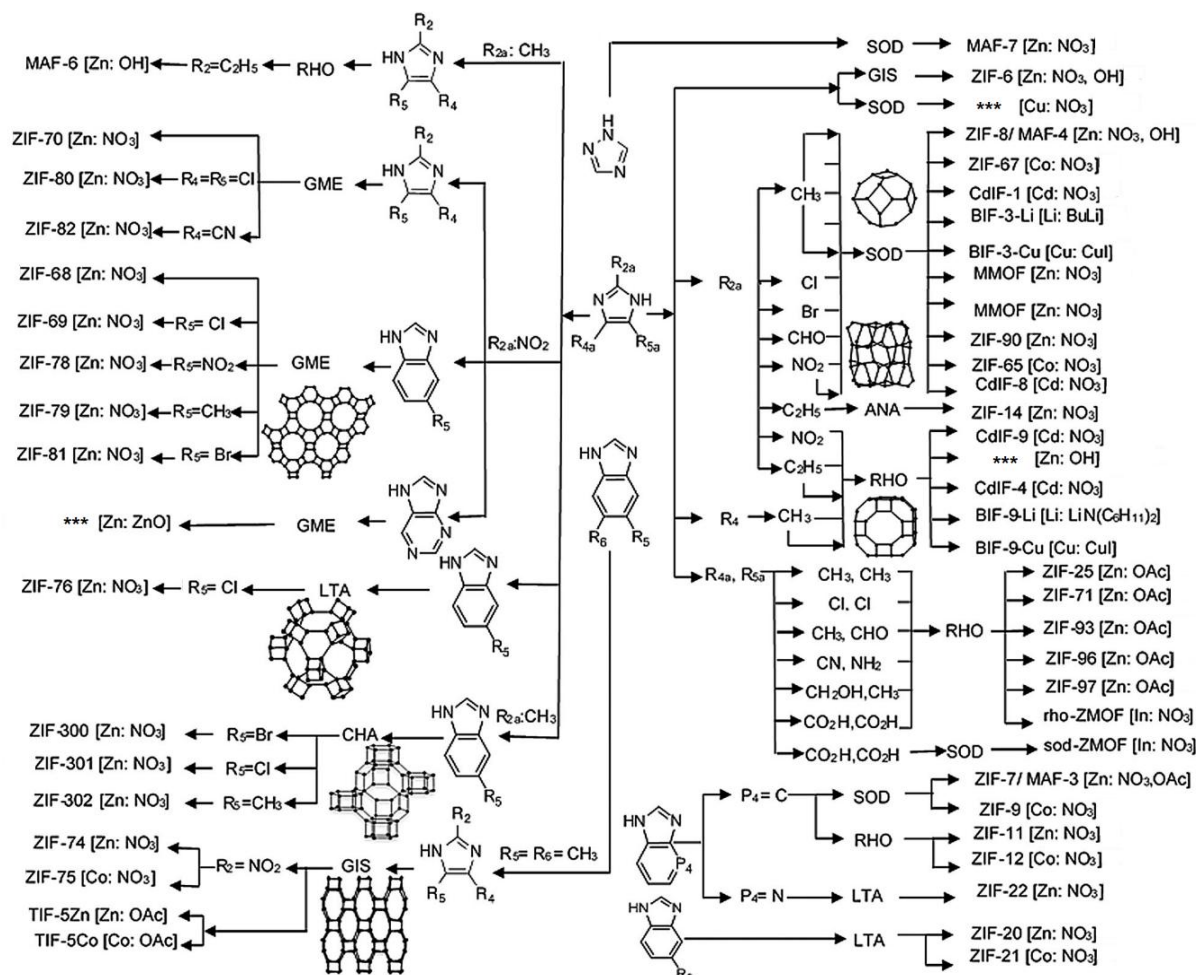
MAF-6 [Zn: OH] ← $R_2$=$C_2H_5$ ← RHO

HN N $R_2$ $R_5$ $R_4$

$R_{2a}$: $CH_3$

ZIF-70 [Zn: $NO_3$]
ZIF-80 [Zn: $NO_3$] ← $R_4$=$R_5$=Cl
ZIF-82 [Zn: $NO_3$] ← $R_4$=CN
GME

HN N $R_2$ $R_5$ $R_4$

ZIF-68 [Zn: $NO_3$]
ZIF-69 [Zn: $NO_3$] ← $R_5$= Cl
ZIF-78 [Zn: $NO_3$] ← $R_5$=$NO_2$
ZIF-79 [Zn: $NO_3$] ← $R_5$=$CH_3$
ZIF-81 [Zn: $NO_3$] ← $R_5$= Br
GME

HN N $R_5$

$R_{2a}$:$NO_2$

*** [Zn: ZnO] ← GME

HN N N N

ZIF-76 [Zn: $NO_3$] ← $R_5$= Cl ← LTA

HN N $R_5$

ZIF-300 [Zn: $NO_3$] ← $R_5$=Br
ZIF-301 [Zn: $NO_3$] ← $R_5$=Cl
ZIF-302 [Zn: $NO_3$] ← $R_5$=$CH_3$
CHA

HN N $R_5$

$R_{2a}$:$CH_3$

ZIF-74 [Zn: $NO_3$]
ZIF-75 [Co: $NO_3$]
$R_2$= $NO_2$
TIF-5Zn [Zn: OAc]
TIF-5Co [Co: OAc]
GIS

HN N $R_2$ $R_5$ $R_4$

$R_5$= $R_6$= $CH_3$

HN N $R_6$ $R_5$

H N N N

SOD → MAF-7 [Zn: $NO_3$]
GIS → ZIF-6 [Zn: $NO_3$, OH]
SOD → *** [Cu: $NO_3$]

$R_{2a}$ N NH $R_{4a}$ $R_{5a}$

$R_{2a}$
$CH_3$
Cl
Br
CHO
$NO_2$
$C_2H_5$ → ANA → ZIF-14 [Zn: $NO_3$]
SOD

ZIF-8/ MAF-4 [Zn: $NO_3$, OH]
ZIF-67 [Co: $NO_3$]
CdIF-1 [Cd: $NO_3$]
BIF-3-Li [Li: BuLi]
BIF-3-Cu [Cu: CuI]
MMOF [Zn: $NO_3$]
MMOF [Zn: $NO_3$]
ZIF-90 [Zn: $NO_3$]
ZIF-65 [Co: $NO_3$]
CdIF-8 [Cd: $NO_3$]

$NO_2$
$C_2H_5$
$R_4$ → $CH_3$
RHO

CdIF-9 [Cd: $NO_3$]
*** [Zn: OH]
CdIF-4 [Cd: $NO_3$]
BIF-9-Li [Li: LiN($C_6H_{11}$)$_2$]
BIF-9-Cu [Cu: CuI]

$R_{4a}$, $R_{5a}$
$CH_3$, $CH_3$
Cl, Cl
$CH_3$, CHO → RHO
CN, $NH_2$
$CH_2OH$,$CH_3$
$CO_2H$,$CO_2H$
$CO_2H$,$CO_2H$ → SOD → sod-ZMOF [In: $NO_3$]

ZIF-25 [Zn: OAc]
ZIF-71 [Zn: OAc]
ZIF-93 [Zn: OAc]
ZIF-96 [Zn: OAc]
ZIF-97 [Zn: OAc]
rho-ZMOF [In: $NO_3$]

HN N $P_4$
$P_4$= C → SOD
ZIF-7/ MAF-3 [Zn: $NO_3$,OAc]
ZIF-9 [Co: $NO_3$]
RHO
ZIF-11 [Zn: $NO_3$]
ZIF-12 [Co: $NO_3$]
$P_4$= N → LTA → ZIF-22 [Zn: $NO_3$]

HN N $R_5$
LTA
ZIF-20 [Zn: $NO_3$]
ZIF-21 [Co: $NO_3$]